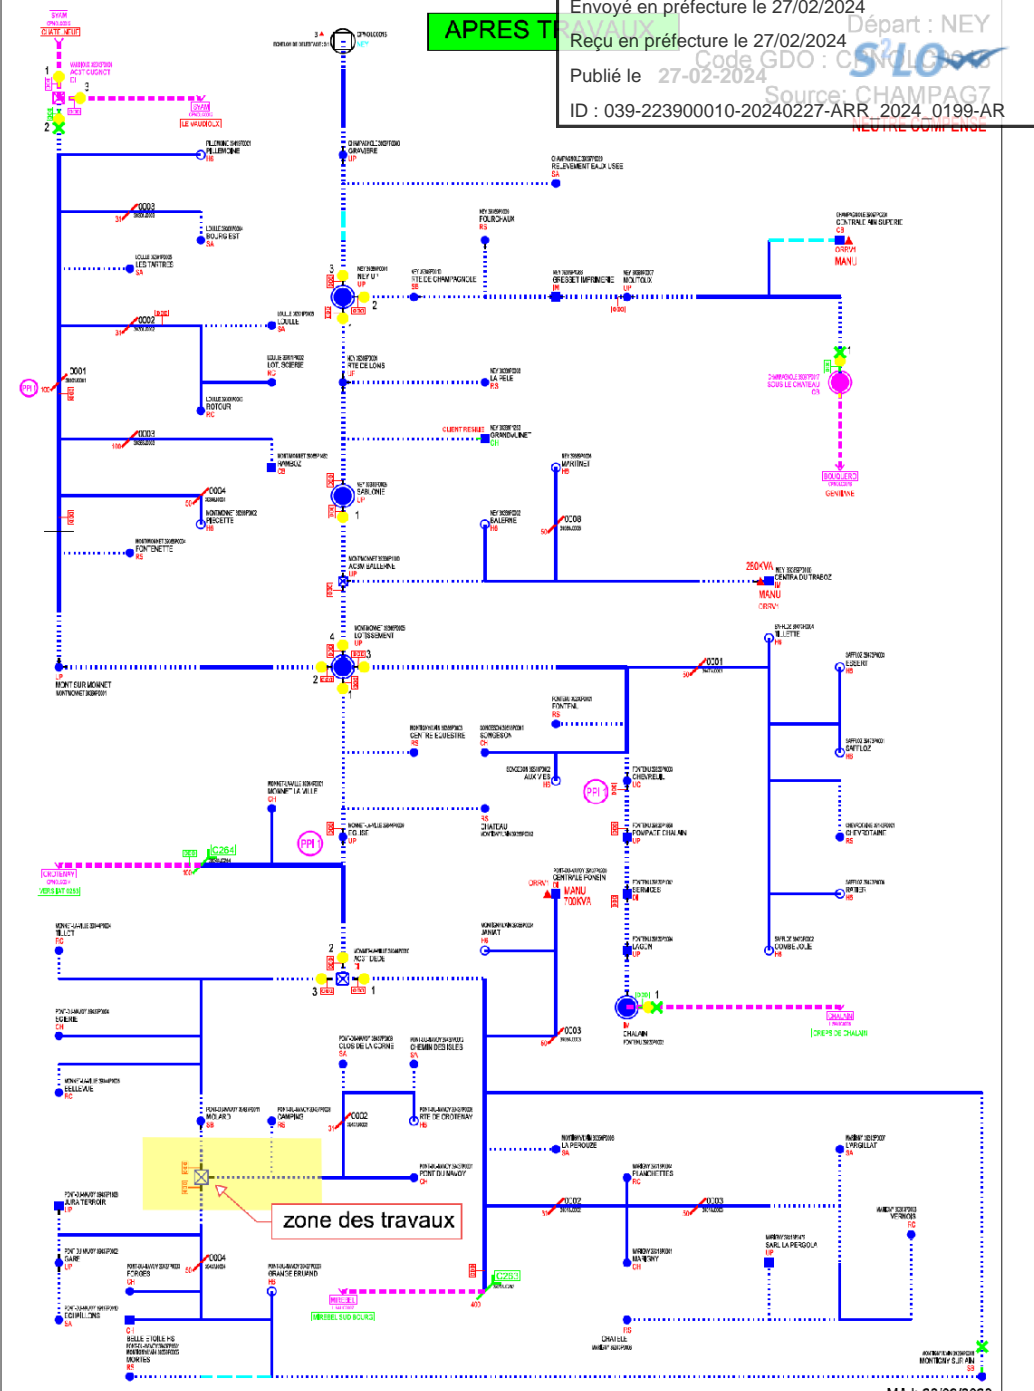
Envoyé en préfecture le 27/02/2024

Reçu en préfecture le 27/02/2024

Publié le 27-02-2024

ID : 039-223900010-20240227-ARR_2024_0199-AR

APRES TRAVAUX

Départ : NEY

Code GDO : CHNGL6096

Source: CHAMPAG7

NEUTRE COMPENSE

S²LO

PILLEMOINE

GRAVIERE

RELEVEMENT EAUX USEE

BOURG EST

LES TARTIERE

FOURCHAUX

CENTRALE 4M SUPERIE

MANU

NEY U

STE DE CHAMPAGNOLE

GRESSET IMPRIMERIE

MOUTOUX

LOULLE

LOT. SCIERIE

STE DE LONS

LA PELE

ROTOUR

CLIENT REJAULT

GRANDVALINE

MONTBOZ

MARTINET

SABLONIE

PECETTE

BALERNE

FONTENETTE

ACON BALLERNE

250KVA

CENTRALE DU TRABOZ

MANU

GENEVINE

LOTISSEMENT

LA LETTE

MONT SUR MONNET

EQUEMT

FONTENU

CENTRE EQUESTRE

SORGESON

CHATLOZ

AUX VERS

CHEVREUIL

MONNET LA VILLE

CHATEAU

FONTAINE CHALAIN

CLEVENTAINE

COLISE

CENTRALE FONEIN

MANU

700KVA

SERVICES

BATIER

BILLET

CROTENAY

JANAT

LAGUN

COMBE JOUE

ECERIE

CHALAIN

CREPE DE CHALAIN

BELLEVUE

CLOS DE LA CORNE

CHEMIN DES ISLES

MOLARD

CAMPING

RTE DE CROTENAY

LA PEROUZE

LARGILLAT

PONT DU NAVOY

PLANCHETTES

JURA TERROIR

VERNOIS

zone des travaux

GARE

FORGES

GRANGE BRUAND

MANGNY

SARL LA PERGOLA

COMMUNES

MIRIBEL

BELLE ETOILE

CHATELE

MONTIGNY SUR AIN

PPI